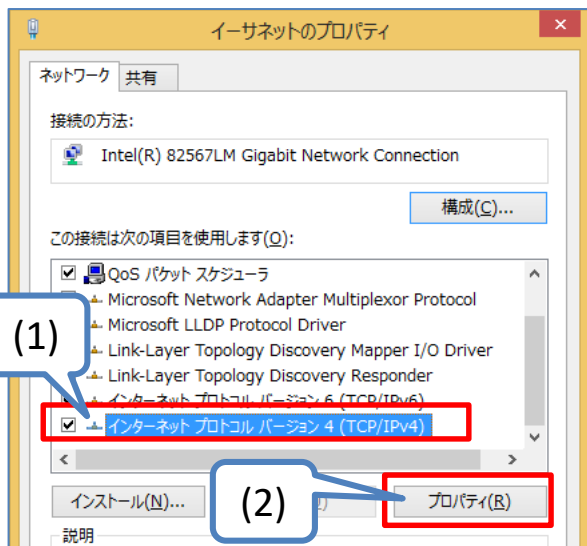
イーサネットのプロパティ

ネットワーク 共有

接続の方法:

Intel(R) 82567LM Gigabit Network Connection

構成(C)...

この接続は次の項目を使用します(O):

QoS パケット スケジューラ
Microsoft Network Adapter Multiplexor Protocol
Microsoft LLDP Protocol Driver
Link-Layer Topology Discovery Mapper I/O Driver
Link-Layer Topology Discovery Responder
インターネット プロトコル バージョン 6 (TCP/IPv6)
インターネット プロトコル バージョン 4 (TCP/IPv4)

(1)

(2)

インストール(N)...

プロパティ(R)

説明